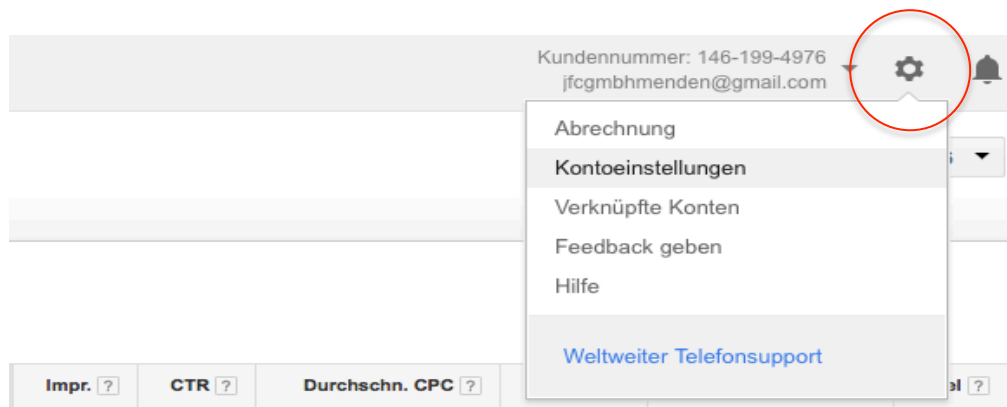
Kundennummer: 146-199-4976
jfcgmbhmenden@gmail.com

Abrechnung
Kontoeinstellungen
Verknüpfte Konten
Feedback geben
Hilfe

Weltweiter Telefonsupport

| Impr. ? | CTR ? | Durchschn. CPC ? | | el ? |
|---|---|---|---|---|